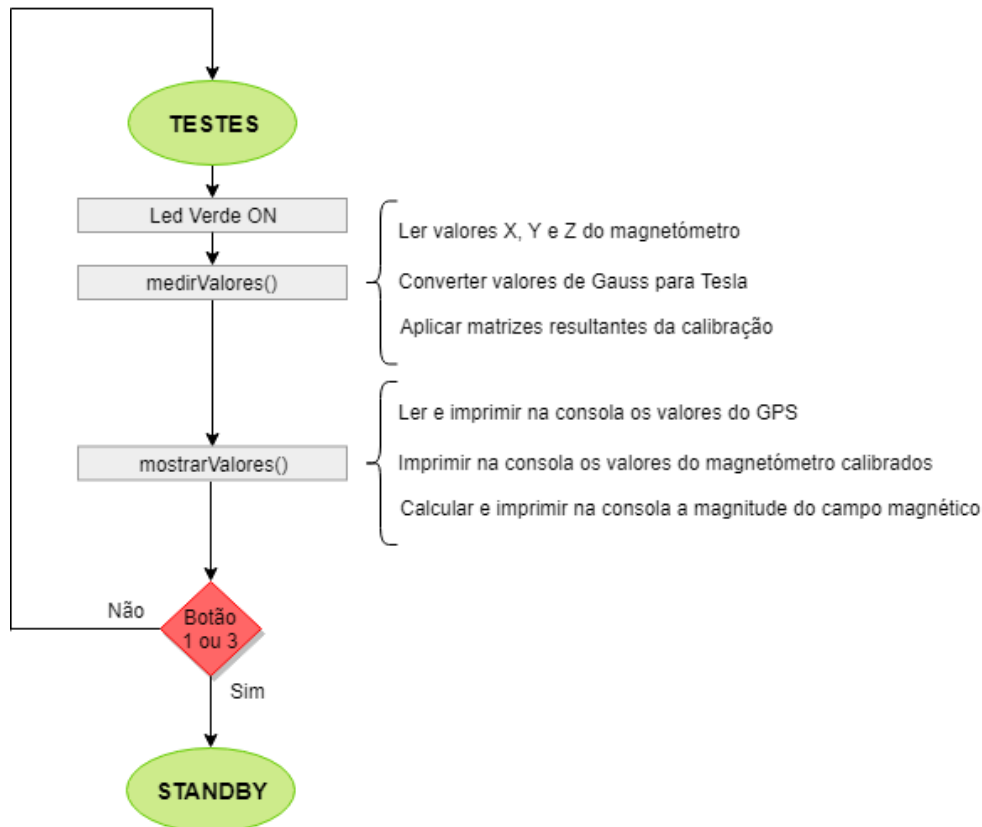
TESTES

Led Verde ON

medirValores()

Ler valores X, Y e Z do magnetómetro

Converter valores de Gauss para Tesla

Aplicar matrizes resultantes da calibração

mostrarValores()

Ler e imprimir na consola os valores do GPS

Imprimir na consola os valores do magnetómetro calibrados

Calcular e imprimir na consola a magnitude do campo magnético

Não

Botão 1 ou 3

Sim

STANDBY